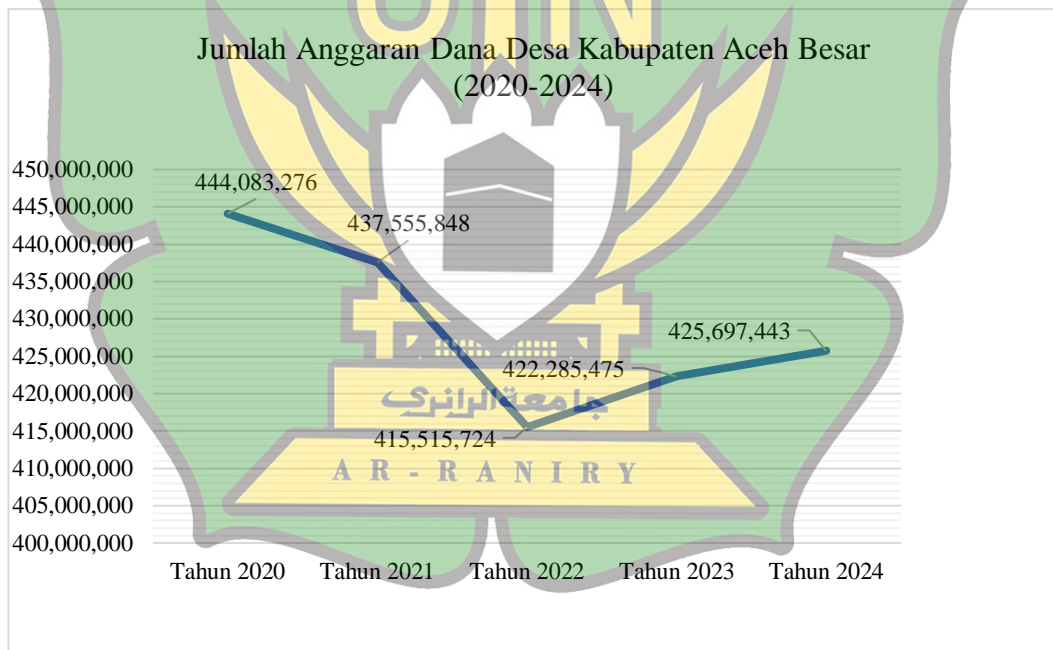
Jumlah Anggaran Dana Desa Kabupaten Aceh Besar (2020-2024)

450,000,000
445,000,000
440,000,000
435,000,000
430,000,000
425,000,000
420,000,000
415,000,000
410,000,000
405,000,000
400,000,000

444,083,276
437,555,848
415,515,724
422,285,475
425,697,443

Tahun 2020 Tahun 2021 Tahun 2022 Tahun 2023 Tahun 2024

جامعة الرانري
AR-RANIRY